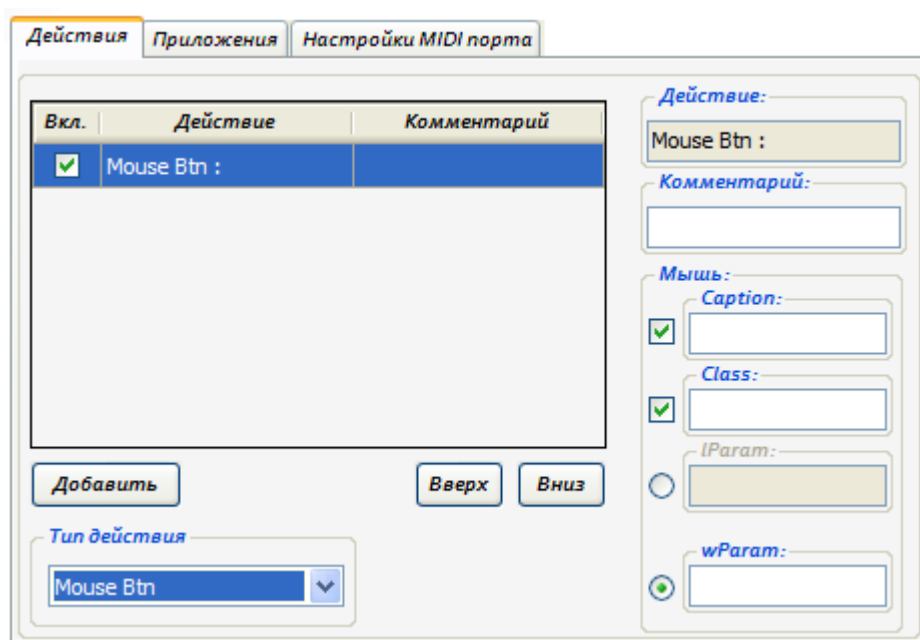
Действия | Приложения | Настройки MIDI порта

| Вкл. | Действие | Комментарий |
|---|---|---|
| ☑ | Mouse Btn : | |

Добавить
Вверх
Вниз

Тип действия
Mouse Btn

Действие:
Mouse Btn :

Комментарий:

Мышь:
Caption:
Class:
lParam:
wParam: